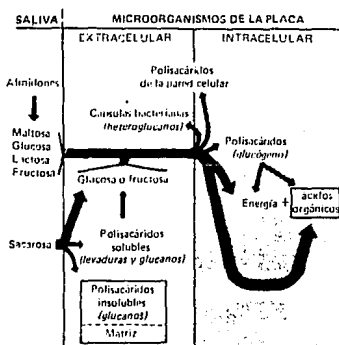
SALIVA
MICROORGANISMOS DE LA PLACA
EXTRACELULAR
INTRACELULAR

Almidones

Maltosa
Glucosa
Lactosa
Fructosa

Sacarosa

Polisacáridos de la pared celular

Cápsulas bacterianas (heteroglucanos)

Glucosa o fructosa

Polisacáridos solubles (levaduras y glucanos)

Polisacáridos insolubles (glucanos)

Matriz

Polisacáridos (glucógeno)

Energía +

ácidos orgánicos